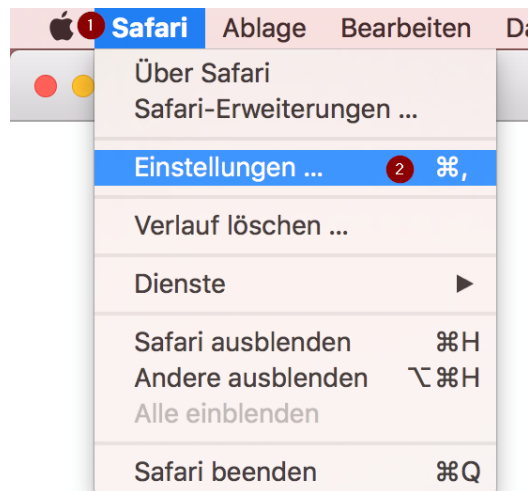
1 Safari Ablage Bearbeiten Da

Über Safari
Safari-Erweiterungen ...

Einstellungen ... 2 ⌘,

Verlauf löschen ...

Dienste ▶

Safari ausblenden ⌘H
Andere ausblenden ⌥⌘H
Alle einblenden

Safari beenden ⌘Q